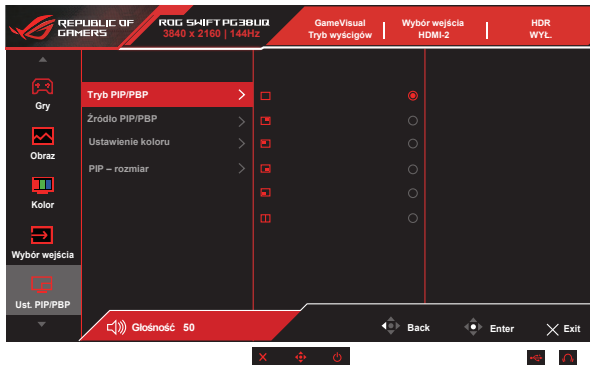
REPUBLIC OF GAMERS

ROG SWIFT PG38UQ
3840 x 2160 | 144Hz

GameVisual
Tryb wyścigów

Wybór wejścia
HDMI-2

HDR
WYŁ.

Gry

Obraz

Kolor

Wybór wejścia

Ust. PIP/PBP

Tryb PIP/PBP

Źródło PIP/PBP

Ustawienie koloru

PIP – rozmiar

Głośność 50

Back

Enter

Exit